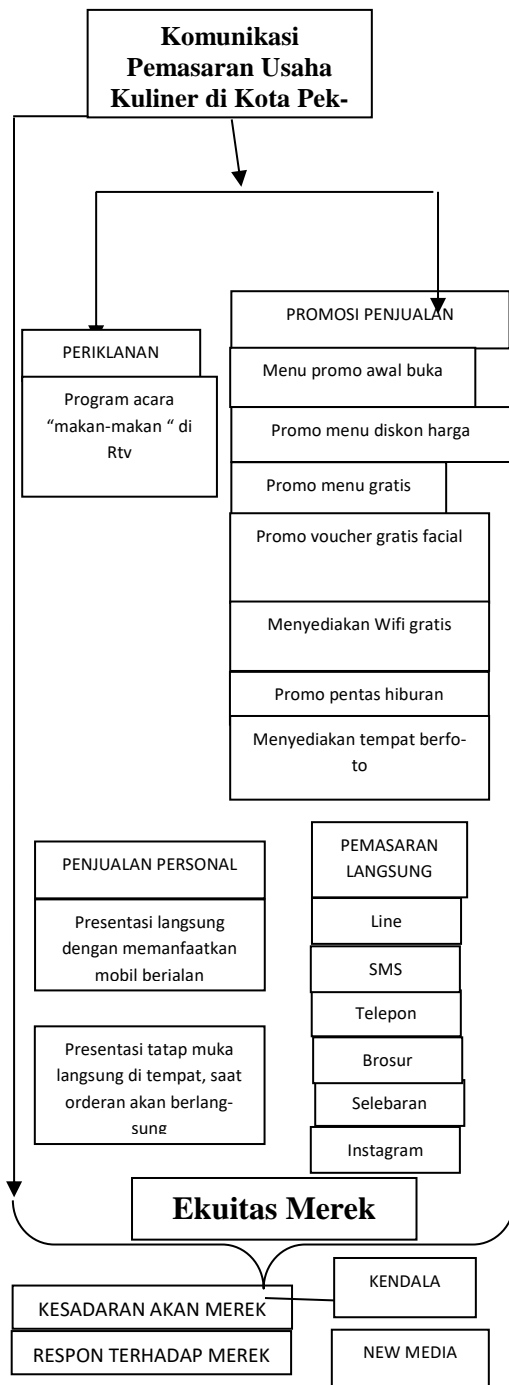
Komunikasi Pemasaran Usaha Kuliner di Kota Pek-

PERIKLANAN

Program acara "makan-makan " di Rtv

PROMOSI PENJUALAN

Menu promo awal buka

Promo menu diskon harga

Promo menu gratis

Promo voucher gratis facial

Menyediakan Wifi gratis

Promo pentas hiburan

Menyediakan tempat berfoto

PENJUALAN PERSONAL

Presentasi langsung dengan memanfaatkan mobil berialan

Presentasi tatap muka langsung di tempat, saat orderan akan berlangsung

PEMASARAN LANGSUNG

Line

SMS

Telepon

Brosur

Selebaran

Instagram

Ekuitas Merek

KESADARAN AKAN MEREK

RESPON TERHADAP MEREK

KENDALA

NEW MEDIA